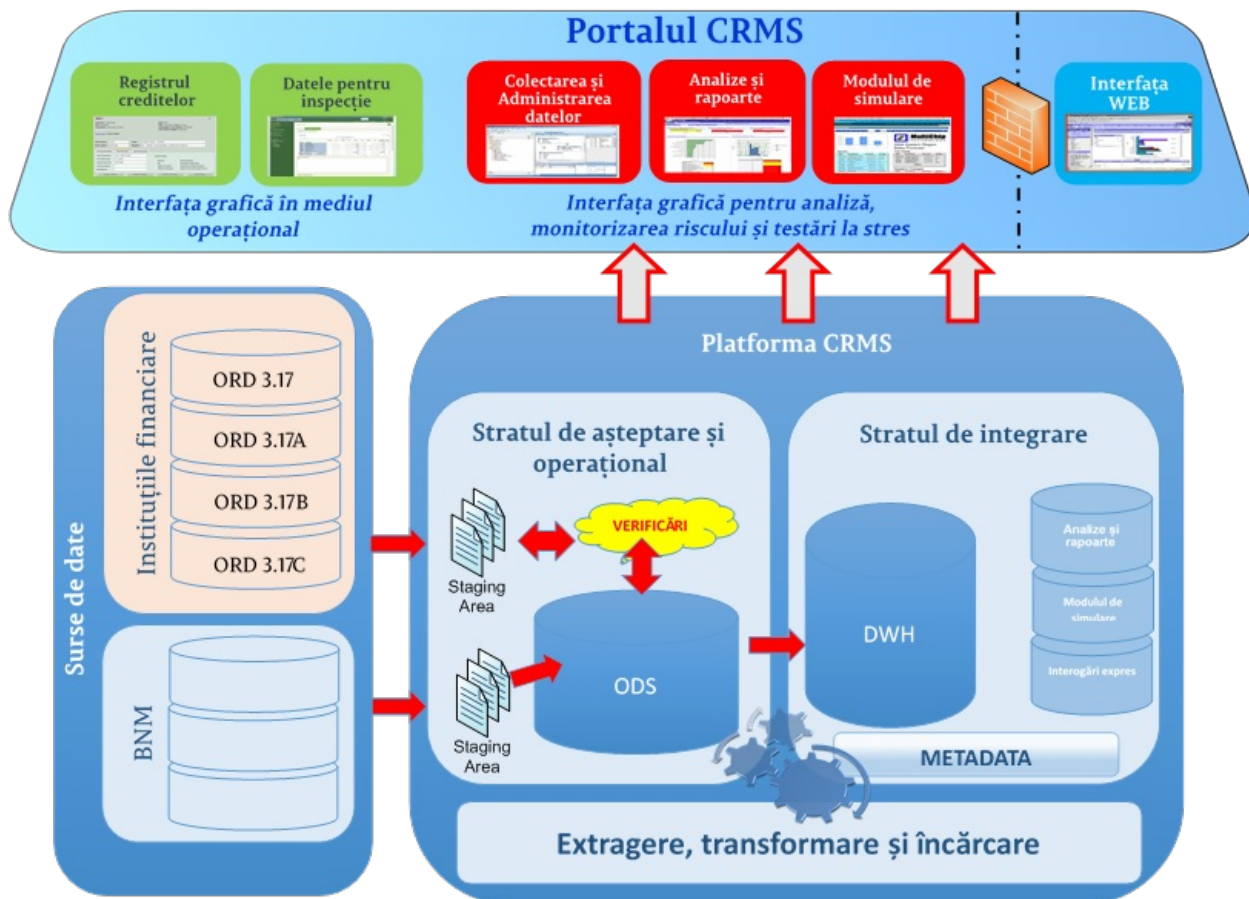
Portalul CRMS

Registrul creditelor

Datele pentru inspecție

Interfața grafică în mediul operațional

Colectarea și Administrarea datelor

Analize și rapoarte

Modulul de simulare

Interfața grafică pentru analiză, monitorizarea riscului și testări la stres

Interfața WEB

Surse de date

Instituțiile financiare

ORD 3.17

ORD 3.17A

ORD 3.17B

ORD 3.17C

BNM

Platforma CRMS

Stratul de așteptare și operațional

Staging Area

VERIFICĂRI

Staging Area

ODS

Stratul de integrare

DWH

Analize și rapoarte

Modulul de simulare

Interogări expres

METADATA

Extragere, transformare și încărcare